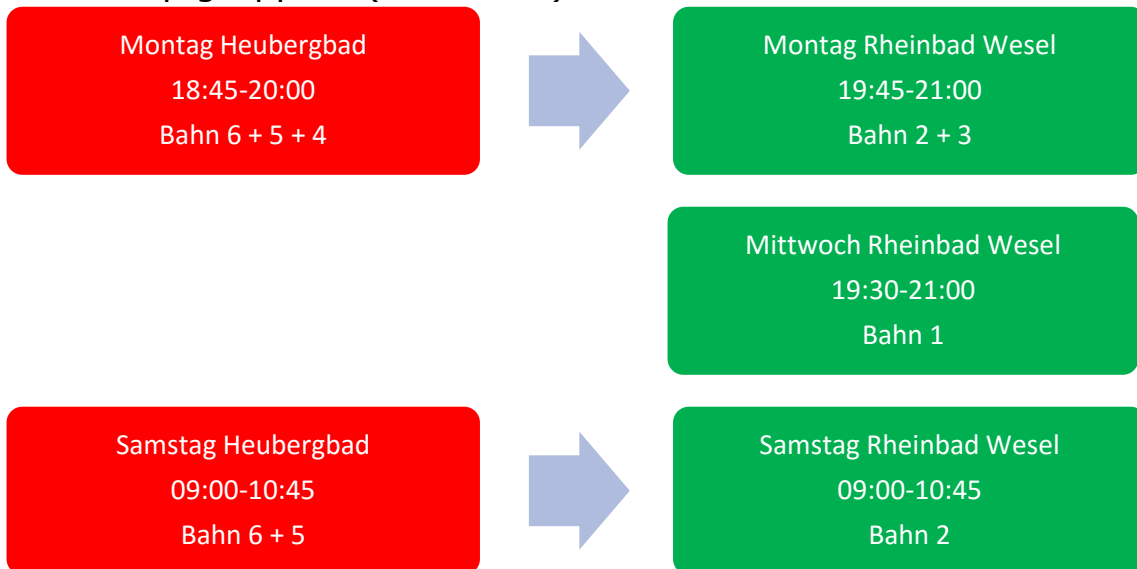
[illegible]

Montag Heubergbad
18:45-20:00
Bahn 6 + 5 + 4

Montag Rheinbad Wesel
19:45-21:00
Bahn 2 + 3

Mittwoch Rheinbad Wesel
19:30-21:00
Bahn 1

Samstag Heubergbad
09:00-10:45
Bahn 6 + 5

Samstag Rheinbad Wesel
09:00-10:45
Bahn 2